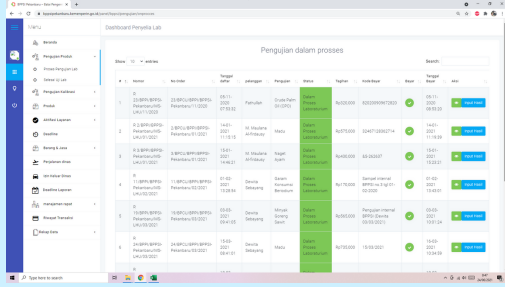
BPPMHP Pekanbaru

bppmhpekanbaru.kemenperin.go.id/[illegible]

Menu

Beranda

Pengujian Produk

Proses Pengujian Lab

Daftar Uji Lab

Pengujian kalibrasi

Produk

Aktifitas Layanan

Deadline

Barang & Jasa

Perjalanan dinas

Izin Keluar Dinas

Deadline Layanan

Manajemen Aset

Riwayat Transaksi

Setup Data

Dashboard Penyelia Lab

Pengujian dalam prosses

Show 10 entries

Search:

| # | Nomor | No Order | Tanggal daftar | pelanggan | Pengujian | Status | Tagihan | Kode Bayar | Bayar | Tanggal Bayar | Aksi |
|---|---|---|---|---|---|---|---|---|---|---|---|
| 1 | 23/BPPI/BPPIS/Pekanbaru/LHU/11/2020 | 23/BPPI/BPPIS/Pekanbaru/11/2020 | 09-11-2020 07:50:52 | Pertudan | Grade Palm Oil (CPO) | Dalam Proses Laboratorium | Rp330.000 | 820233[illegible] | | 09-11-2020 09:50:53 | Input Hasil |
| 2 | 2/BPPI/BPPIS/Pekanbaru/LHU/01/2021 | 2/BPPI/BPPIS/Pekanbaru/01/2021 | 14-01-2021 11:10:15 | M. Maulana Al-Fitdausy | Madu | Dalam Proses Laboratorium | Rp375.000 | 8246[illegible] | | 14-01-2021 11:16:59 | Input Hasil |
| 3 | 3/BPPI/BPPIS/Pekanbaru/LHU/01/2021 | 3/BPPI/BPPIS/Pekanbaru/01/2021 | 15-01-2021 14:46:21 | M. Maulana Al-Fitdausy | Nagel Asam | Dalam Proses Laboratorium | Rp400.000 | 88 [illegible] | | 15-01-2021 15:02:21 | Input Hasil |
| 4 | 11/BPPI/BPPIS/Pekanbaru/LHU/02/2021 | 11/BPPI/BPPIS/Pekanbaru/02/2021 | 01-02-2021 15:06:49 | Devita Sebayang | Garam Konsumsi Beryodium | Dalam Proses Laboratorium | Rp170.000 | Sampel internal BPPIS no 3.sg/01-02-2020 | | 01-02-2021 15:06:49 | Input Hasil |
| 5 | 15/BPPI/BPPIS/Pekanbaru/LHU/03/2021 | 15/BPPI/BPPIS/Pekanbaru/03/2021 | 03-03-2021 09:41:05 | Devita Sebayang | Minyak Goreng Sawit | Dalam Proses Laboratorium | Rp330.000 | Pengujian internal BPPIS: Devita 03/03/2021 | | 03-03-2021 09:41:05 | Input Hasil |
| 6 | 24/BPPI/BPPIS/Pekanbaru/LHU/03/2021 | 24/BPPI/BPPIS/Pekanbaru/03/2021 | 15-03-2021 09:41:51 | Devita Sebayang | Madu | Dalam Proses Laboratorium | Rp375.000 | 15/03/2021 | | 15-03-2021 10:34:56 | Input Hasil |

Type here to search